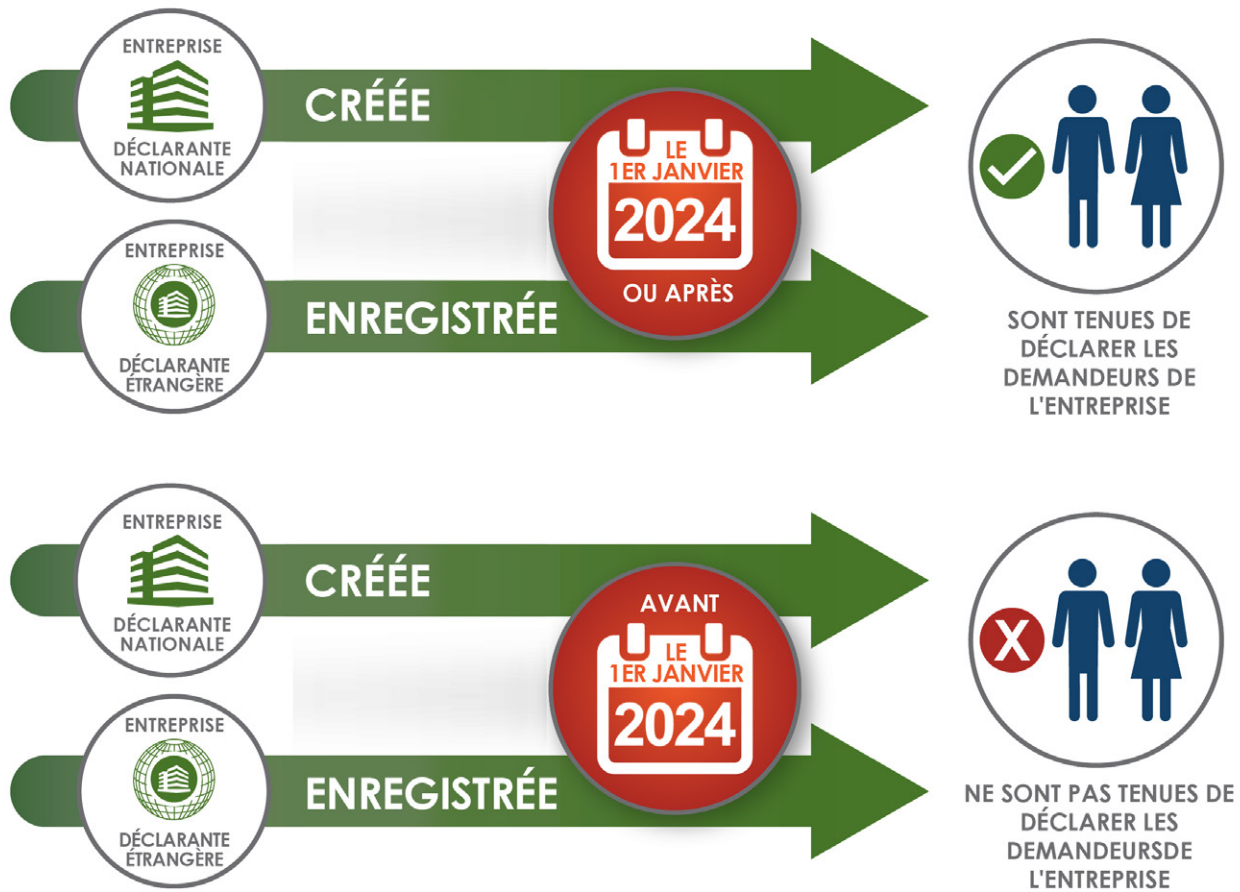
ENTREPRISE
DÉCLARANTE NATIONALE

CRÉÉE

LE 1ER JANVIER 2024
OU APRÈS

ENTREPRISE
DÉCLARANTE ÉTRANGÈRE

ENREGISTRÉE

SONT TENUES DE DÉCLARER LES DEMANDEURS DE L'ENTREPRISE

ENTREPRISE
DÉCLARANTE NATIONALE

CRÉÉE

AVANT
LE 1ER JANVIER 2024

ENTREPRISE
DÉCLARANTE ÉTRANGÈRE

ENREGISTRÉE

X

NE SONT PAS TENUES DE DÉCLARER LES DEMANDEURSDE L'ENTREPRISE